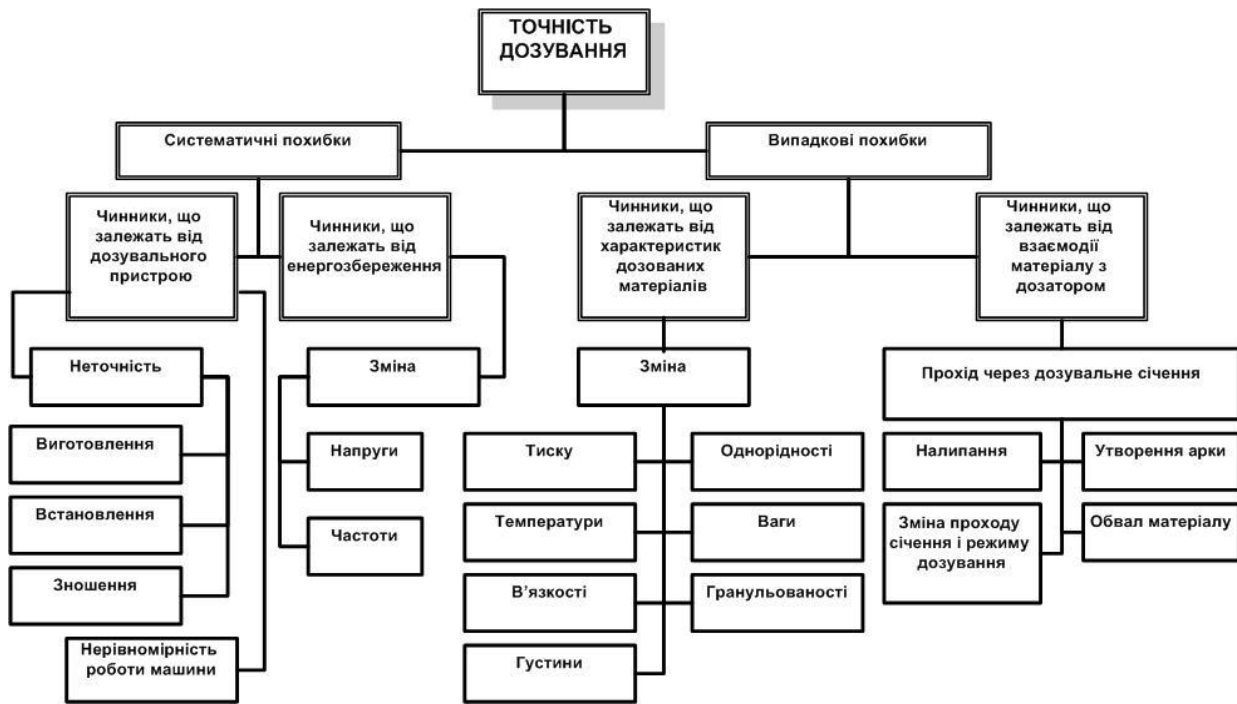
ТОЧНІСТЬ ДОЗУВАННЯ

Систематичні похибки

Випадкові похибки

Чинники, що залежать від дозувального пристрою

Чинники, що залежать від енергозбереження

Чинники, що залежать від характеристик дозованих матеріалів

Чинники, що залежать від взаємодії матеріалу з дозатором

Неточність

Виготовлення

Встановлення

Зношення

Нерівномірність роботи машини

Зміна

Напруги

Частоти

Зміна

Тиску

Однорідності

Температури

Ваги

В'язкості

Гранульованості

Густини

Прохід через дозувальне січення

Налипання

Утворення арки

Зміна проходу січення і режиму дозування

Обвал матеріалу